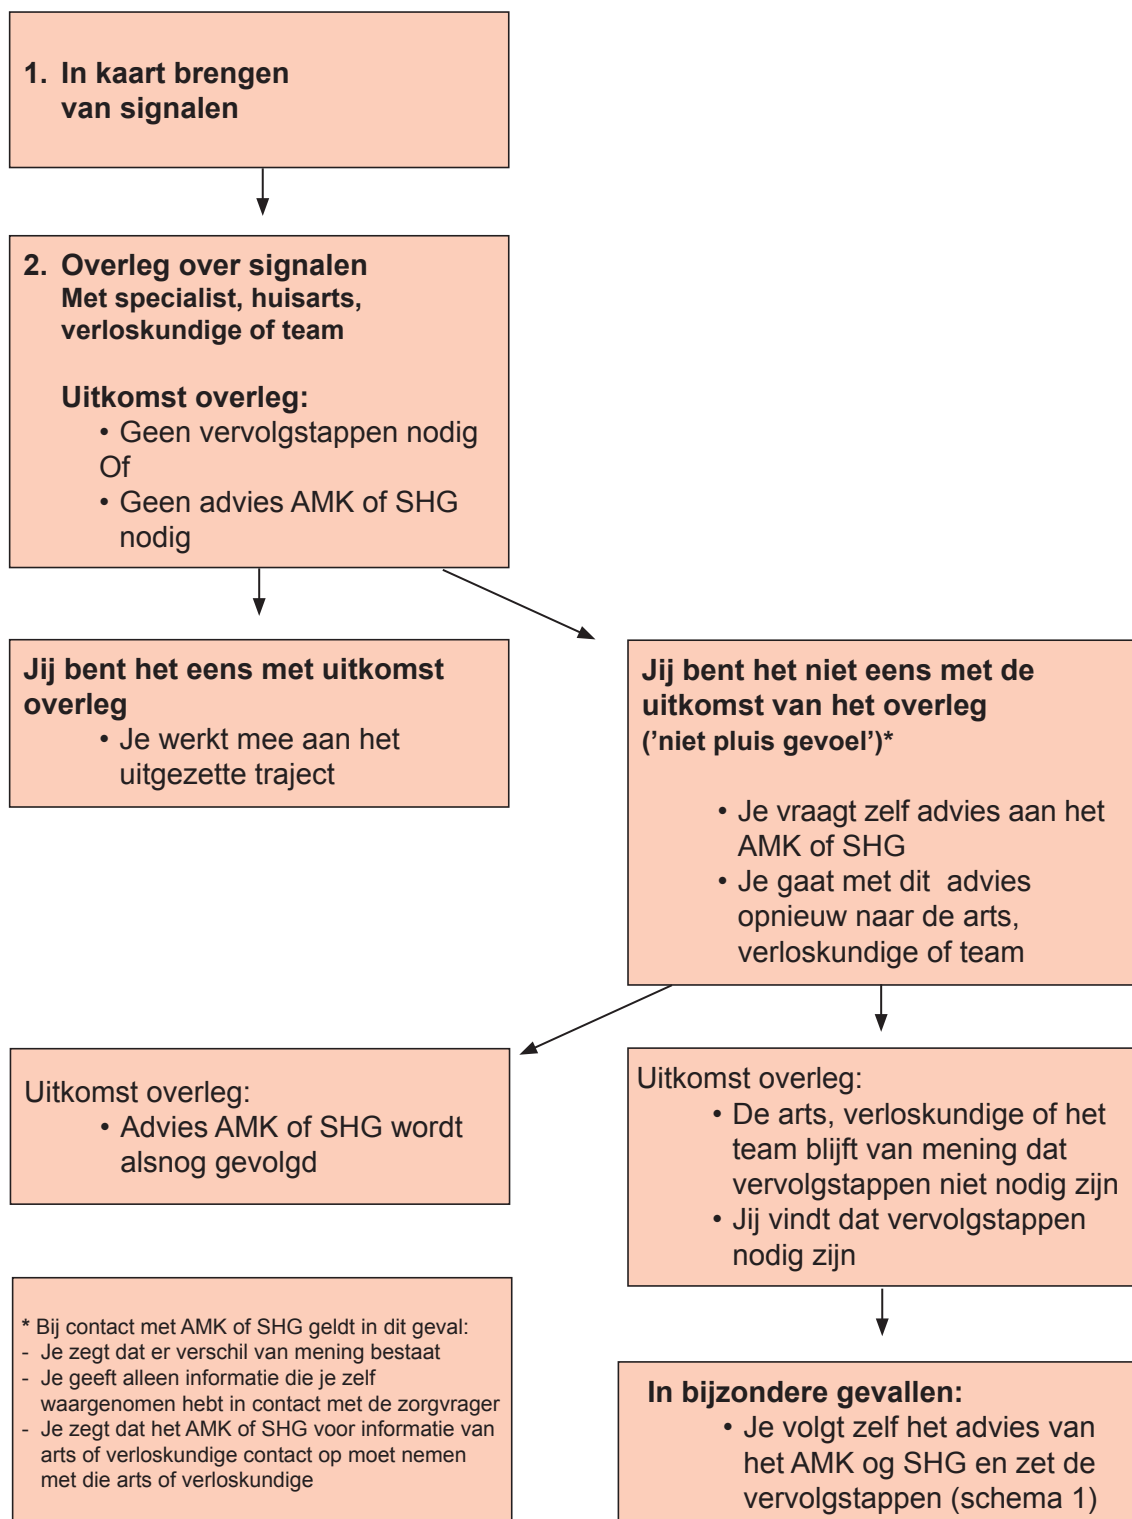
1. In kaart brengen van signalen

2. Overleg over signalen
Met specialist, huisarts, verloskundige of team

Uitkomst overleg:
• Geen vervolgstappen nodig
Of
• Geen advies AMK of SHG nodig

Jij bent het eens met uitkomst overleg
• Je werkt mee aan het uitgezette traject

Jij bent het niet eens met de uitkomst van het overleg
('niet pluis gevoel')*

• Je vraagt zelf advies aan het AMK of SHG
• Je gaat met dit advies opnieuw naar de arts, verloskundige of team

Uitkomst overleg:
• Advies AMK of SHG wordt alsnog gevolgd

Uitkomst overleg:
• De arts, verloskundige of het team blijft van mening dat vervolgstappen niet nodig zijn
• Jij vindt dat vervolgstappen nodig zijn

* Bij contact met AMK of SHG geldt in dit geval:
- Je zegt dat er verschil van mening bestaat
- Je geeft alleen informatie die je zelf waargenomen hebt in contact met de zorgvrager
- Je zegt dat het AMK of SHG voor informatie van arts of verloskundige contact op moet nemen met die arts of verloskundige

In bijzondere gevallen:
• Je volgt zelf het advies van het AMK og SHG en zet de vervolgstappen (schema 1)